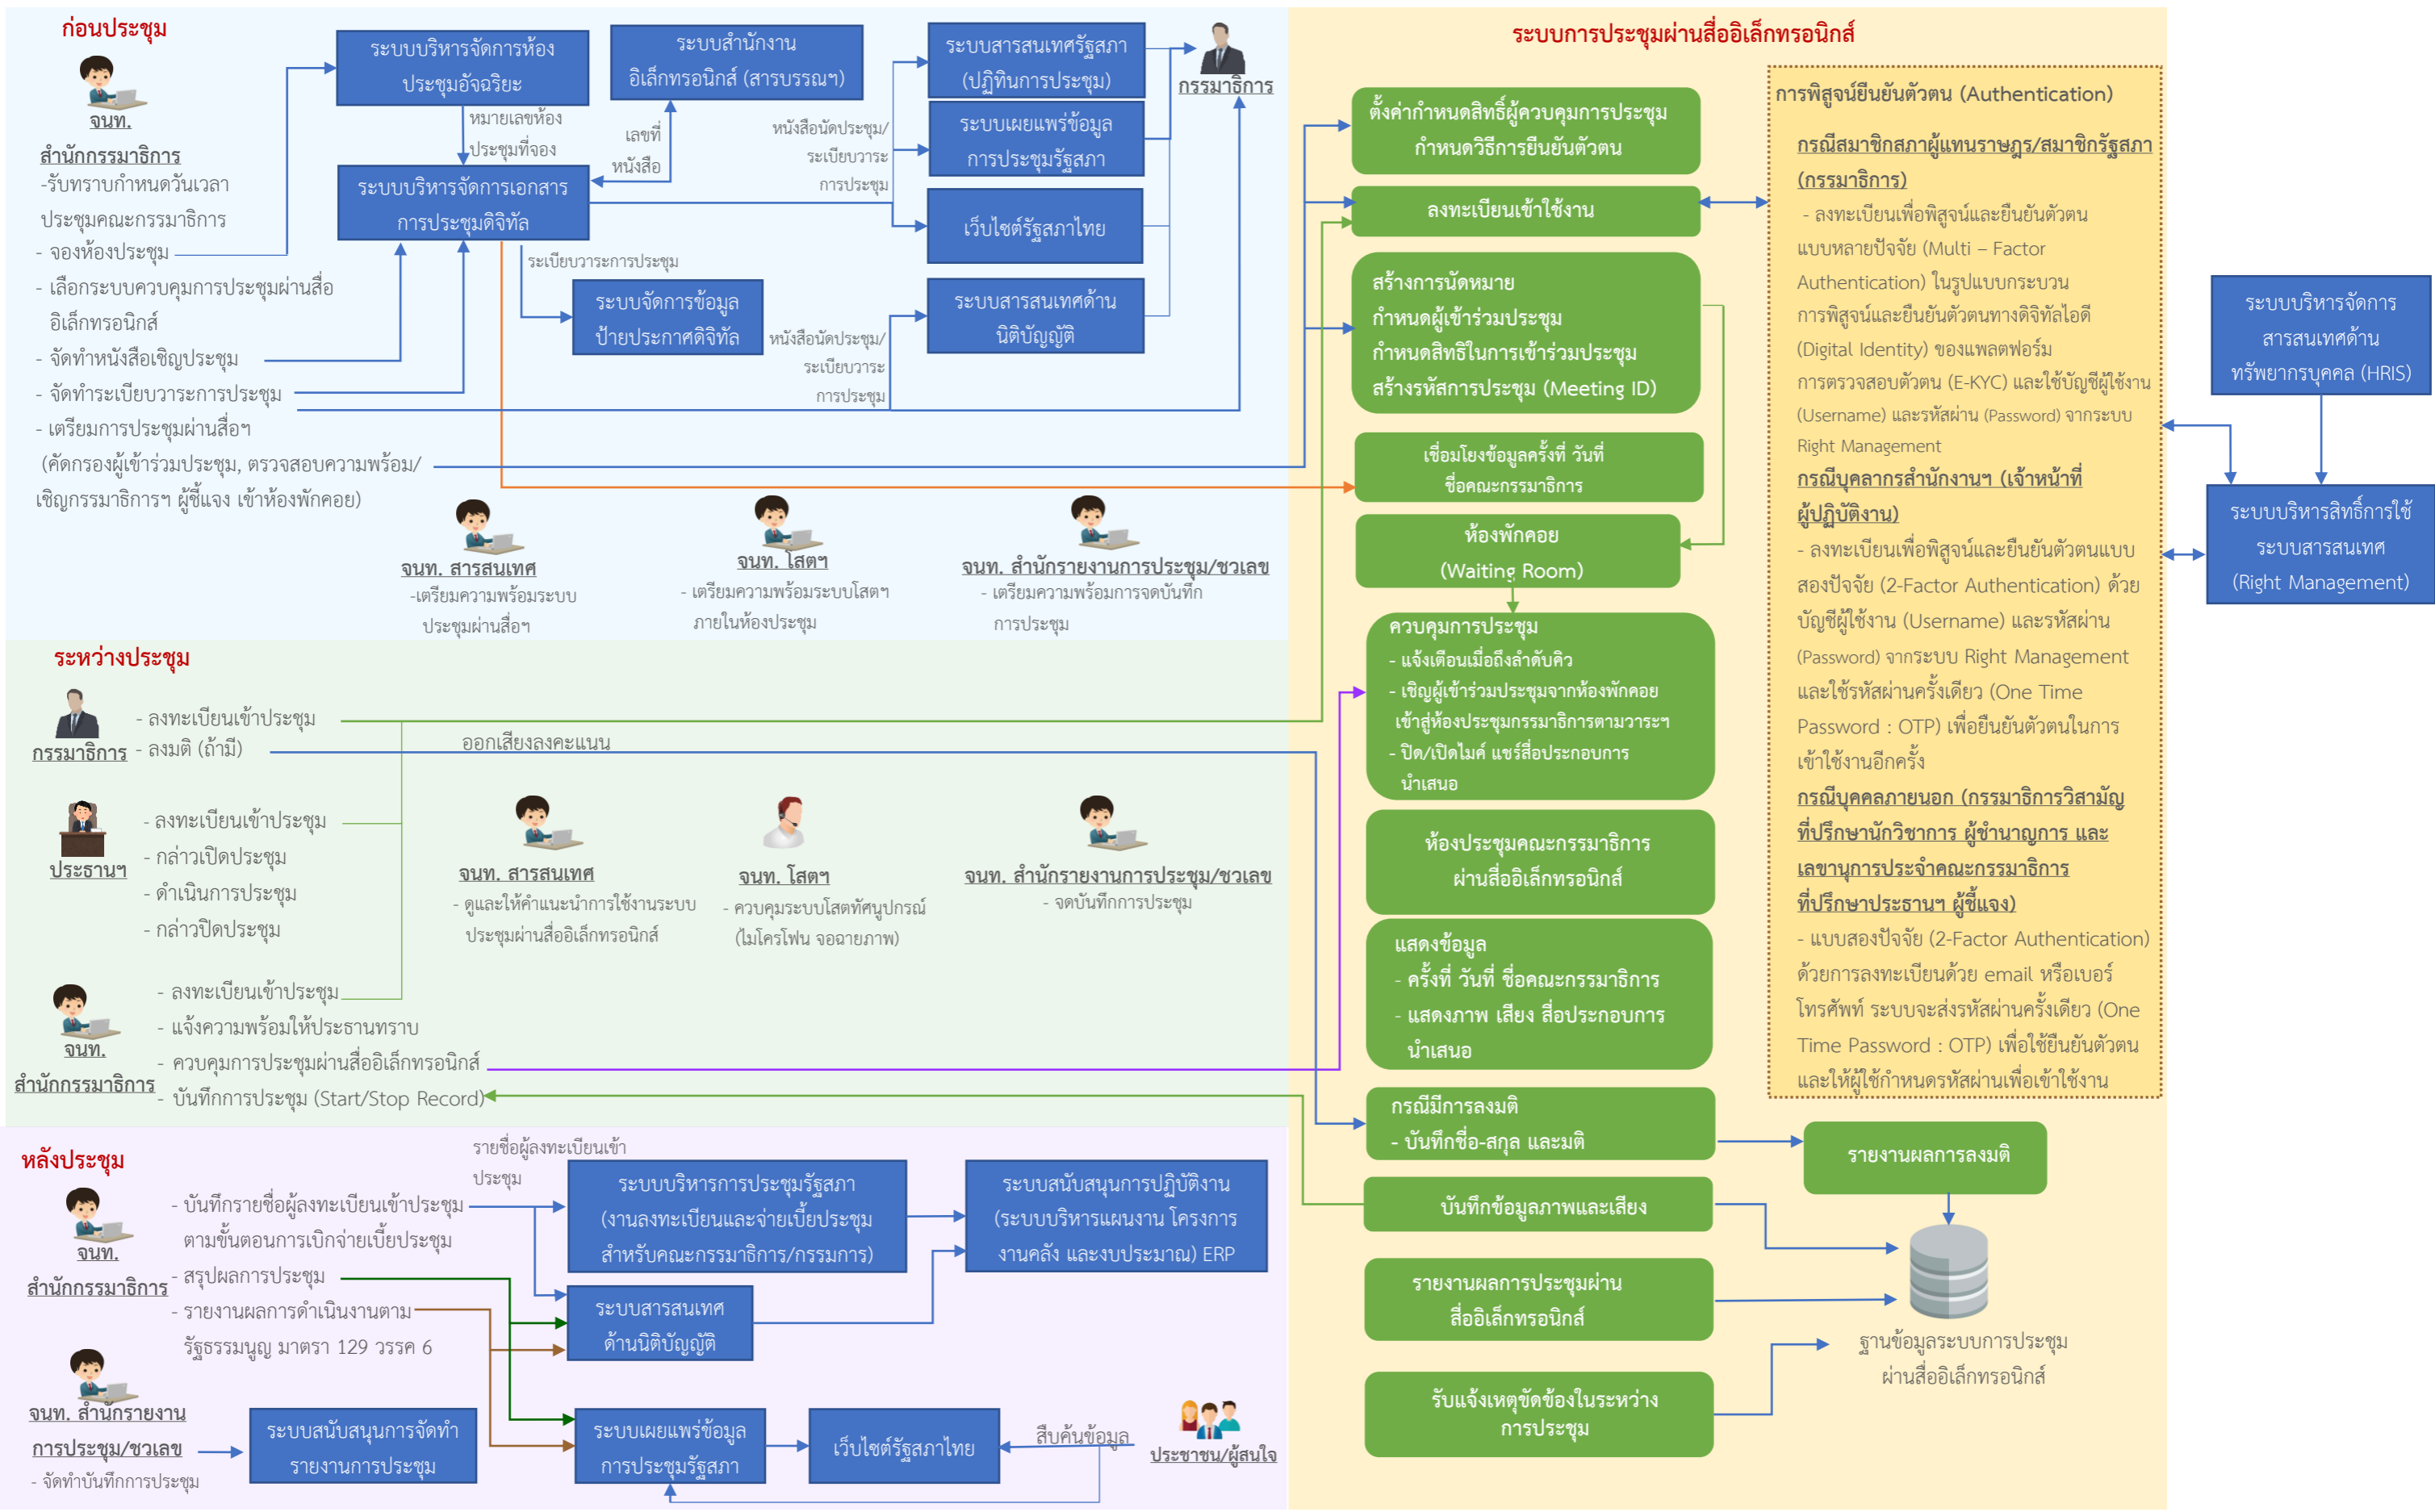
ก่อนประชุม

จนท.
สำนักกรรมาธิการ
-รับทราบกำหนดวันเวลาประชุมคณะกรรมาธิการ
- จองห้องประชุม
- เลือกระบบควบคุมการประชุมผ่านสื่ออิเล็กทรอนิกส์
- จัดทำหนังสือเชิญประชุม
- จัดทำระเบียบวาระการประชุม
- เตรียมการประชุมผ่านสื่อฯ
(คัดกรองผู้เข้าร่วมประชุม, ตรวจสอบความพร้อม/ เชิญกรรมาธิการฯ ผู้ชี้แจง เข้าห้องพักคอย)

ระบบบริหารจัดการห้องประชุมอัจฉริยะ

หมายเลขห้องประชุมที่จอง

ระบบสำนักงานอิเล็กทรอนิกส์ (สารบรรณฯ)

เลขที่หนังสือ

ระบบบริหารจัดการเอกสารการประชุมดิจิทัล

ระเบียบวาระการประชุม

ระบบจัดการข้อมูลป้ายประกาศดิจิทัล

หนังสือนัดประชุม/ระเบียบวาระการประชุม

ระบบสารสนเทศรัฐสภา (ปฏิทินการประชุม)

ระบบเผยแพร่ข้อมูลการประชุมรัฐสภา

เว็บไซต์รัฐสภาไทย

หนังสือนัดประชุม/ระเบียบวาระการประชุม

ระบบสารสนเทศด้านนิติบัญญัติ

กรรมาธิการ

จนท. สารสนเทศ
-เตรียมความพร้อมระบบประชุมผ่านสื่อฯ

จนท. โสตฯ
- เตรียมความพร้อมระบบโสตฯ ภายในห้องประชุม

จนท. สำนักรายงานการประชุม/ชวเลข
- เตรียมความพร้อมการจดบันทึกการประชุม

ระหว่างประชุม

กรรมาธิการ
- ลงทะเบียนเข้าประชุม
- ลงมติ (ถ้ามี)

ออกเสียงลงคะแนน

ประธานฯ
- ลงทะเบียนเข้าประชุม
- กล่าวเปิดประชุม
- ดำเนินการประชุม
- กล่าวปิดประชุม

จนท. สารสนเทศ
- ดูแลให้คำแนะนำการใช้งานระบบประชุมผ่านสื่ออิเล็กทรอนิกส์

จนท. โสตฯ
- ควบคุมระบบโสตทัศนูปกรณ์ (ไมโครโฟน จอฉายภาพ)

จนท. สำนักรายงานการประชุม/ชวเลข
- จดบันทึกการประชุม

จนท.
สำนักกรรมาธิการ
- ลงทะเบียนเข้าประชุม
- แจ้งความพร้อมให้ประธานทราบ
- ควบคุมการประชุมผ่านสื่ออิเล็กทรอนิกส์
- บันทึกการประชุม (Start/Stop Record)

หลังประชุม

จนท.
สำนักกรรมาธิการ
- บันทึกรายชื่อผู้ลงทะเบียนเข้าประชุมตามขั้นตอนการเบิกจ่ายเบี้ยประชุม
- สรุปผลการประชุม
- รายงานผลการดำเนินงานตามรัฐธรรมนูญ มาตรา 129 วรรค 6

รายชื่อผู้ลงทะเบียนเข้าประชุม

ระบบบริหารการประชุมรัฐสภา (งานลงทะเบียนและจ่ายเบี้ยประชุมสำหรับคณะกรรมาธิการ/กรรมการ)

ระบบสนับสนุนการปฏิบัติงาน (ระบบบริหารแผนงาน โครงการ งานคลัง และงบประมาณ) ERP

ระบบสารสนเทศด้านนิติบัญญัติ

จนท. สำนักรายงานการประชุม/ชวเลข
- จัดทำบันทึกการประชุม

ระบบสนับสนุนการจัดทำรายงานการประชุม

ระบบเผยแพร่ข้อมูลการประชุมรัฐสภา

เว็บไซต์รัฐสภาไทย

สืบค้นข้อมูล

ประชาชน/ผู้สนใจ

ระบบการประชุมผ่านสื่ออิเล็กทรอนิกส์

ตั้งค่ากำหนดสิทธิ์ผู้ควบคุมการประชุม กำหนดวิธีการยืนยันตัวตน

ลงทะเบียนเข้าใช้งาน

สร้างการนัดหมาย
กำหนดผู้เข้าร่วมประชุม
กำหนดสิทธิในการเข้าร่วมประชุม
สร้างรหัสการประชุม (Meeting ID)

เชื่อมโยงข้อมูลครั้งที่ วันที่ ชื่อคณะกรรมาธิการ

ห้องพักคอย
(Waiting Room)

ควบคุมการประชุม
- แจ้งเตือนเมื่อถึงลำดับคิว
- เชิญผู้เข้าร่วมประชุมจากห้องพักคอยเข้าสู่ห้องประชุมกรรมาธิการตามวาระฯ
- ปิด/เปิดไมค์ แชร์สื่อประกอบการนำเสนอ

ห้องประชุมคณะกรรมาธิการผ่านสื่ออิเล็กทรอนิกส์

แสดงข้อมูล
- ครั้งที่ วันที่ ชื่อคณะกรรมาธิการ
- แสดงภาพ เสียง สื่อประกอบการนำเสนอ

กรณีมีการลงมติ
- บันทึกชื่อ-สกุล และมติ

บันทึกข้อมูลภาพและเสียง

รายงานผลการประชุมผ่านสื่ออิเล็กทรอนิกส์

รับแจ้งเหตุขัดข้องในระหว่างการประชุม

รายงานผลการลงมติ

ฐานข้อมูลระบบการประชุมผ่านสื่ออิเล็กทรอนิกส์

การพิสูจน์ยืนยันตัวตน (Authentication)

กรณีสมาชิกสภาผู้แทนราษฎร/สมาชิกรัฐสภา (กรรมาธิการ)
- ลงทะเบียนเพื่อพิสูจน์และยืนยันตัวตนแบบหลายปัจจัย (Multi – Factor Authentication) ในรูปแบบกระบวนการพิสูจน์และยืนยันตัวตนทางดิจิทัลไอดี (Digital Identity) ของแพลตฟอร์มการตรวจสอบตัวตน (E-KYC) และใช้บัญชีผู้ใช้งาน (Username) และรหัสผ่าน (Password) จากระบบ Right Management

กรณีบุคลากรสำนักงานฯ (เจ้าหน้าที่ผู้ปฏิบัติงาน)
- ลงทะเบียนเพื่อพิสูจน์และยืนยันตัวตนแบบสองปัจจัย (2-Factor Authentication) ด้วยบัญชีผู้ใช้งาน (Username) และรหัสผ่าน (Password) จากระบบ Right Management และใช้รหัสผ่านครั้งเดียว (One Time Password : OTP) เพื่อยืนยันตัวตนในการเข้าใช้งานอีกครั้ง

กรณีบุคคลภายนอก (กรรมาธิการวิสามัญ ที่ปรึกษานักวิชาการ ผู้ชำนาญการ และเลขานุการประจำคณะกรรมาธิการ ที่ปรึกษาประธานฯ ผู้ชี้แจง)
- แบบสองปัจจัย (2-Factor Authentication) ด้วยการลงทะเบียนด้วย email หรือเบอร์โทรศัพท์ ระบบจะส่งรหัสผ่านครั้งเดียว (One Time Password : OTP) เพื่อใช้ยืนยันตัวตน และให้ผู้ใช้กำหนดรหัสผ่านเพื่อเข้าใช้งาน

ระบบบริหารจัดการสารสนเทศด้านทรัพยากรบุคคล (HRIS)

ระบบบริหารสิทธิ์การใช้ระบบสารสนเทศ (Right Management)